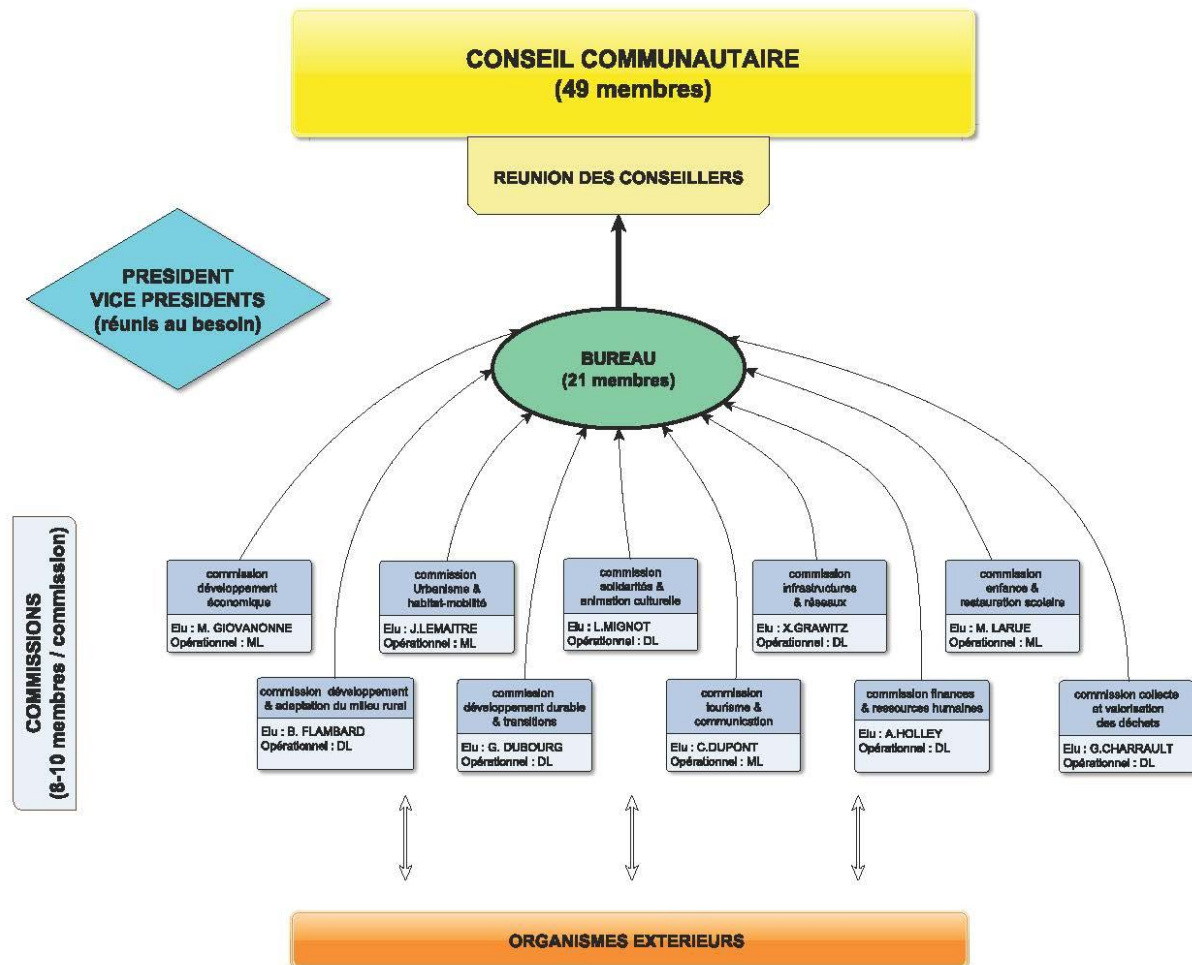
CONSEIL COMMUNAUTAIRE
(49 membres)

REUNION DES CONSEILLERS

PRESIDENT
VICE PRESIDENTS
(réunis au besoin)

BUREAU
(21 membres)

COMMISSIONS
(8-10 membres / commission)

commission développement économique
Elu : M. GIOVANONNE
Opérationnel : ML

commission Urbanisme & habitat-mobilité
Elu : J.LEMAITRE
Opérationnel : ML

commission solidarités & animation culturelle
Elu : L.MIGNOT
Opérationnel : DL

commission infrastructures & réseaux
Elu : X.GRAWITZ
Opérationnel : DL

commission enfance & restauration scolaire
Elu : M. LARUE
Opérationnel : ML

commission développement & adaptation du milieu rural
Elu : B. FLAMBARD
Opérationnel : DL

commission développement durable & transitions
Elu : G. DUBOURG
Opérationnel : DL

commission tourisme & communication
Elu : C.DUPONT
Opérationnel : ML

commission finances & ressources humaines
Elu : A.HOLLEY
Opérationnel : DL

commission collecte et valorisation des déchets
Elu : G.CHARRAULT
Opérationnel : DL

ORGANISMES EXTERIEURS